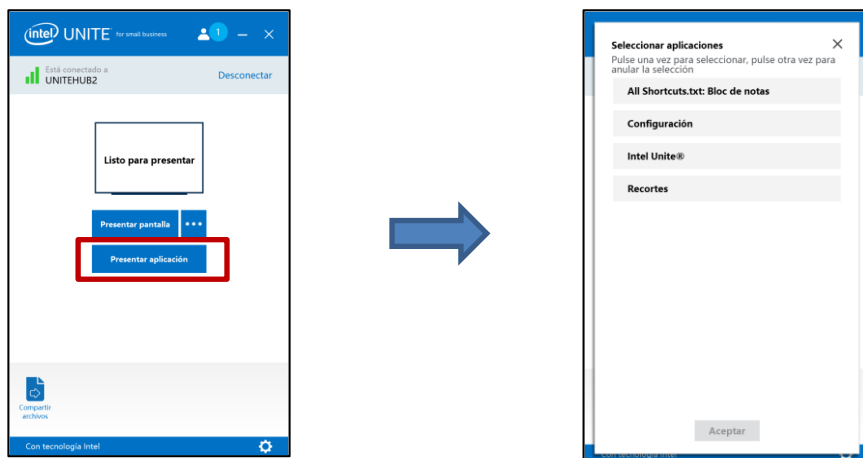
intel UNITE for small business 1

Está conectado a
UNITEHUB2

Desconectar

Listo para presentar

Presentar pantalla •••

Presentar aplicación

Compartir archivos

Con tecnología Intel

Seleccionar aplicaciones

Pulse una vez para seleccionar, pulse otra vez para anular la selección

All Shortcuts.txt: Bloc de notas

Configuración

Intel Unite®

Recortes

Aceptar